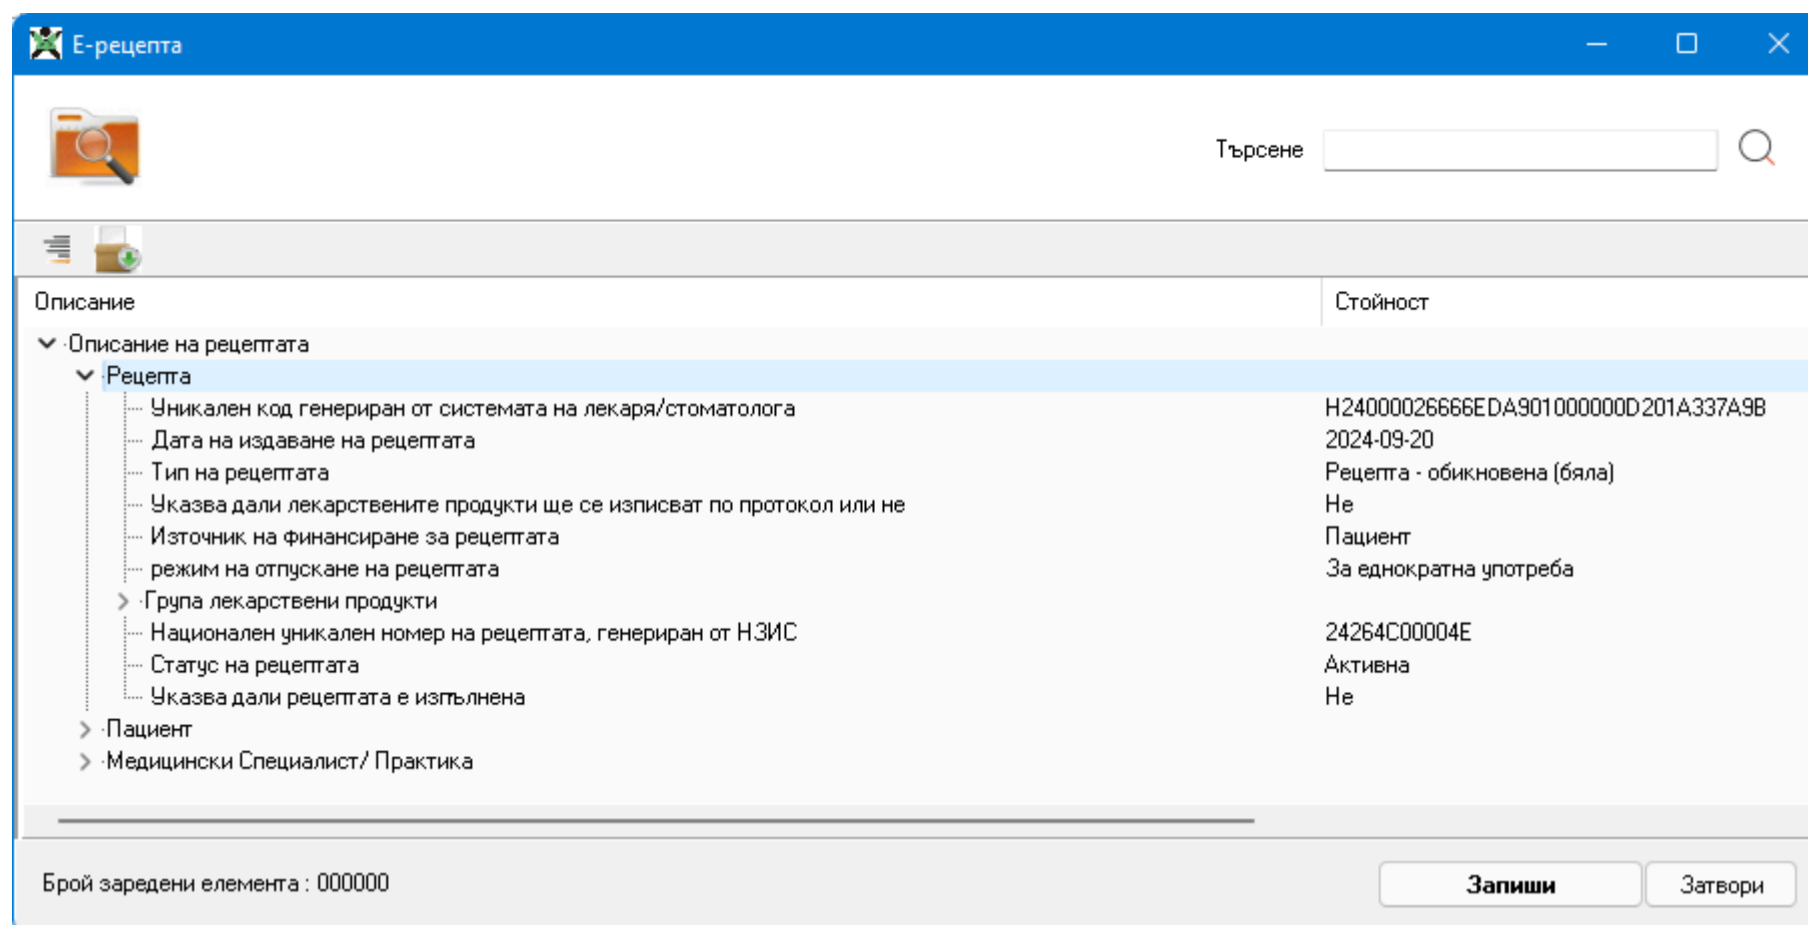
Е-рецепта

Търсене

| Описание | Стойност |
|---|---|
| Описание на рецептата | |
| Рецепта | |
| Уникален код генериран от системата на лекаря/стоматолога | H24000026666EDA901000000D201A337A9B |
| Дата на издаване на рецептата | 2024-09-20 |
| Тип на рецептата | Рецепта - обикновена (бяла) |
| Указва дали лекарствените продукти ще се изписват по протокол или не | Не |
| Източник на финансиране за рецептата | Пациент |
| режим на отпускане на рецептата | За еднократна употреба |
| Група лекарствени продукти | |
| Национален уникален номер на рецептата, генериран от НЗИС | 24264C00004E |
| Статус на рецептата | Активна |
| Указва дали рецептата е изпълнена | Не |
| Пациент | |
| Медицински Специалист/ Практика | |

Брой заредени елемента : 000000

Запиши

Затвори